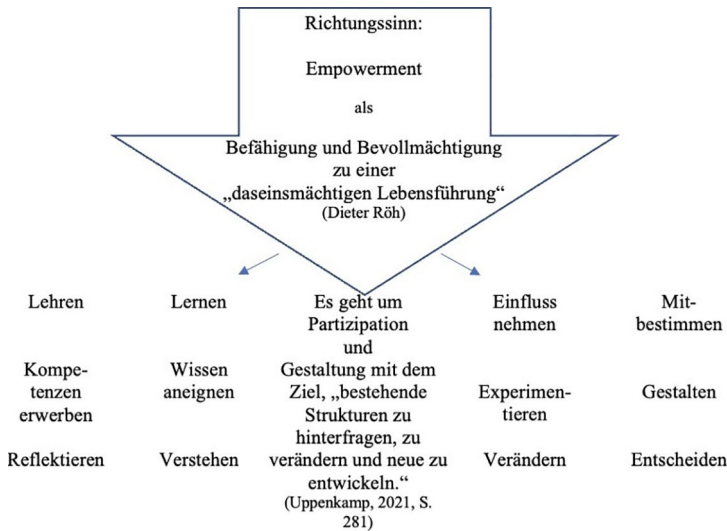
Richtungssinn:

Empowerment

als

Befähigung und Bevollmächtigung zu einer „daseinsmächtigen Lebensführung“
(Dieter Röh)

Lehren

Kompetenzen erwerben

Reflektieren

Lernen

Wissen aneignen

Verstehen

Es geht um Partizipation und Gestaltung mit dem Ziel, „bestehende Strukturen zu hinterfragen, zu verändern und neue zu entwickeln.“
(Uppenkamp, 2021, S. 281)

Einfluss nehmen

Experimentieren

Verändern

Mitbestimmen

Gestalten

Entscheiden